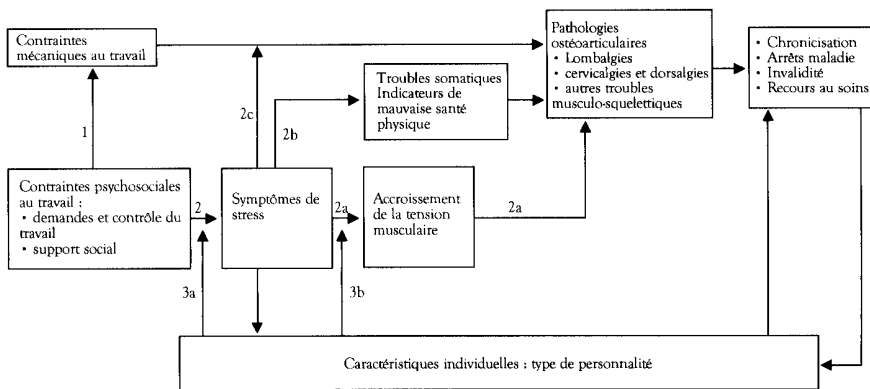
Contraintes mécaniques au travail

Pathologies ostéoarticulaires
• Lombalgies
• cervicalgies et dorsalgies
• autres troubles musculo-squelettiques

• Chronicisation
• Arrêts maladie
• Invalidité
• Recours au soins

Troubles somatiques
Indicateurs de mauvaise santé physique

1

2c

2b

Contraintes psychosociales au travail :
• demandes et contrôle du travail
• support social

2

Symptômes de stress

2a

Accroissement de la tension musculaire

2a

3a

3b

Caractéristiques individuelles : type de personnalité